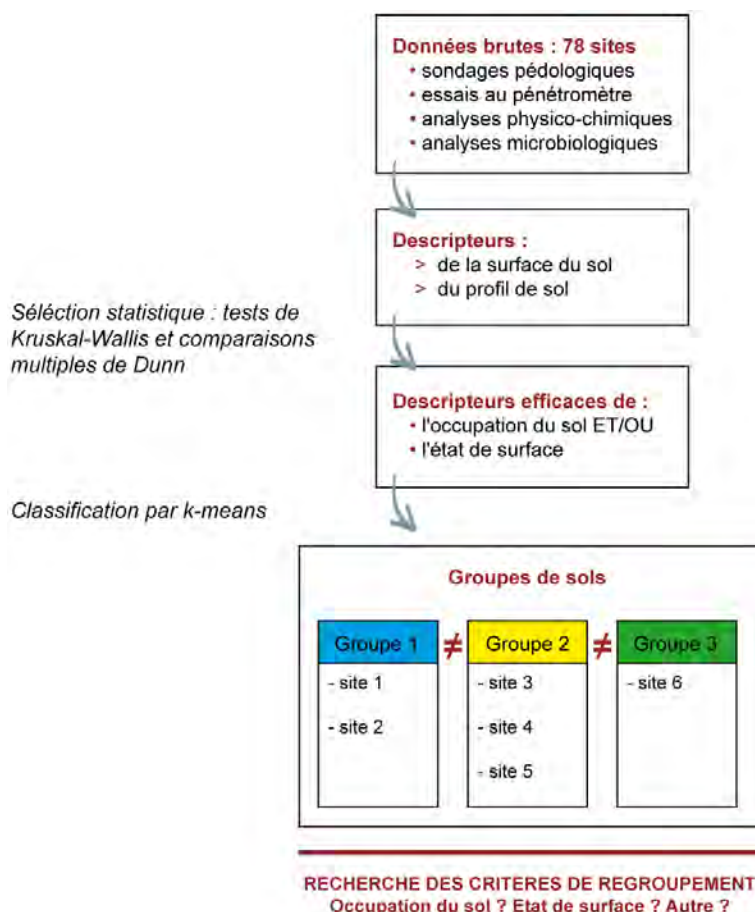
Données brutes : 78 sites
• sondages pédologiques
• essais au pénétromètre
• analyses physico-chimiques
• analyses microbiologiques

Descripteurs :
> de la surface du sol
> du profil de sol

Sélection statistique : tests de Kruskal-Wallis et comparaisons multiples de Dunn

Descripteurs efficaces de :
• l'occupation du sol ET/OU
• l'état de surface

Classification par k-means

Groupes de sols

| Groupe 1 | $\neq$ | Groupe 2 | $\neq$ | Groupe 3 |
|---|---|---|---|---|
| - site 1<br>- site 2 | | - site 3<br>- site 4<br>- site 5 | | - site 6 |

RECHERCHE DES CRITERES DE REGROUPEMENT
Occupation du sol ? Etat de surface ? Autre ?